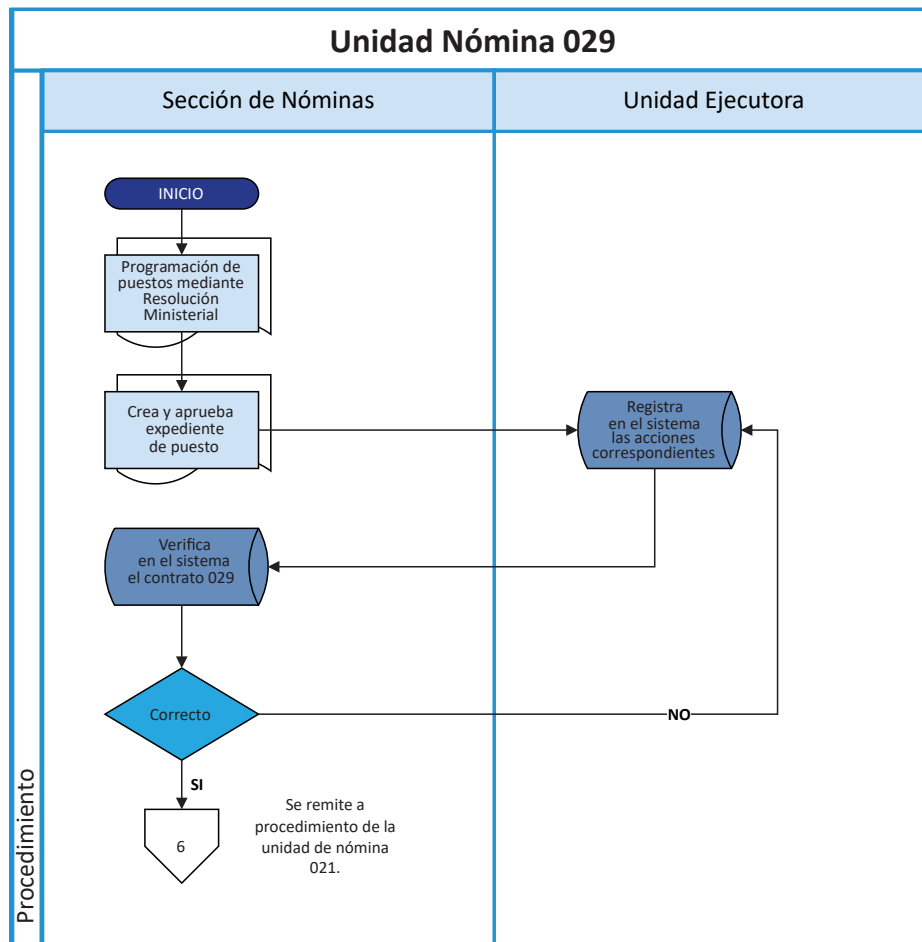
Unidad Nómina 029

Sección de Nóminas

Unidad Ejecutora

Procedimiento

INICIO

Programación de puestos mediante Resolución Ministerial

Crea y aprueba expediente de puesto

Registra en el sistema las acciones correspondientes

Verifica en el sistema el contrato 029

Correcto

NO

SI

6

Se remite a procedimiento de la unidad de nómina 021.